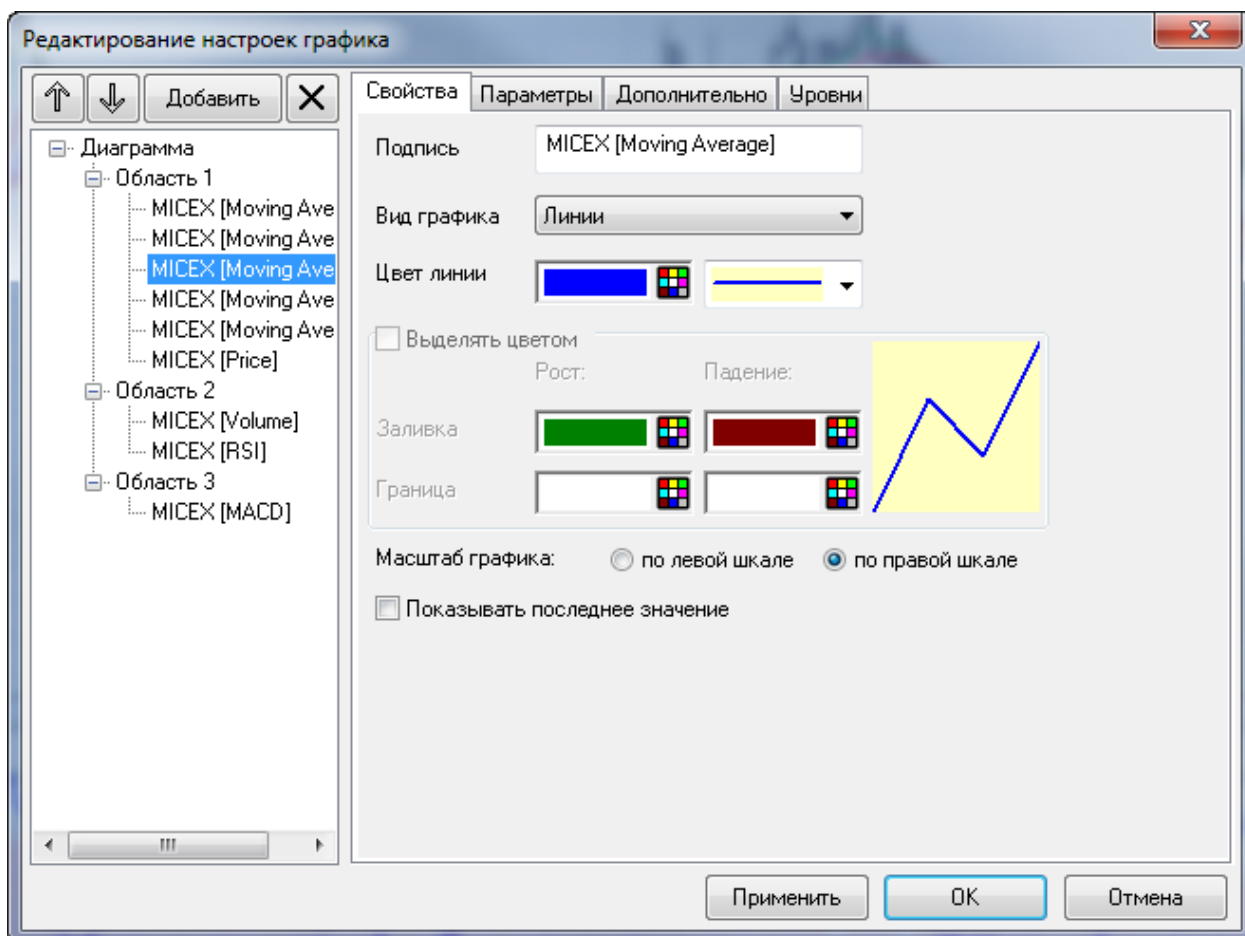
Редактирование настроек графика

X

Добавить

Диаграмма
Область 1
MICEX [Moving Ave
MICEX [Moving Ave
MICEX [Moving Ave
MICEX [Moving Ave
MICEX [Moving Ave
MICEX [Price]
Область 2
MICEX [Volume]
MICEX [RSI]
Область 3
MICEX [MACD]

Свойства | Параметры | Дополнительно | Уровни

Подпись MICEX [Moving Average]

Вид графика Линии

Цвет линии

Выделять цветом

Рост: Падение:

Заливка

Граница

Масштаб графика: по левой шкале по правой шкале

Показывать последнее значение

Применить OK Отмена